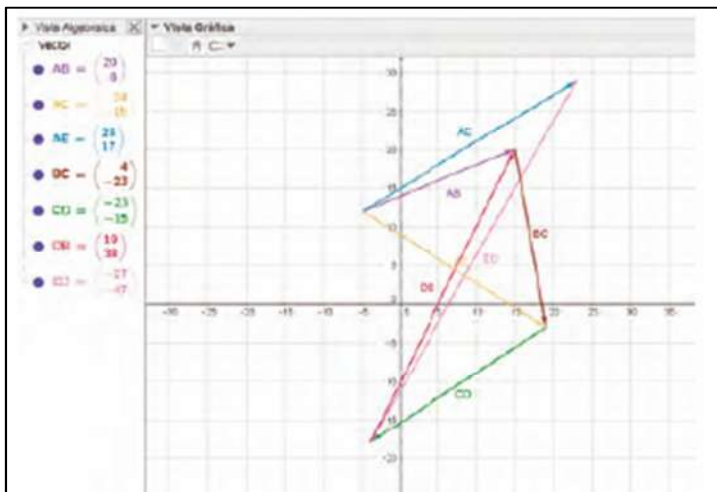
▸ Vista Algebraica ✕ ▾ Vista Gráfica

Vector

AB = $\begin{pmatrix} 20 \\ 8 \end{pmatrix}$

AC = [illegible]

AE = $\begin{pmatrix} 28 \\ 17 \end{pmatrix}$

BC = $\begin{pmatrix} 4 \\ -23 \end{pmatrix}$

CD = $\begin{pmatrix} -23 \\ -15 \end{pmatrix}$

DB = $\begin{pmatrix} 19 \\ 38 \end{pmatrix}$

ED = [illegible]

AC

AB

BC

ED

DB

CD

30
25
20
15
10
5
-5
-10
-15
-20

-30 -25 -20 -15 -10 -5 0 5 10 15 20 25 30 35